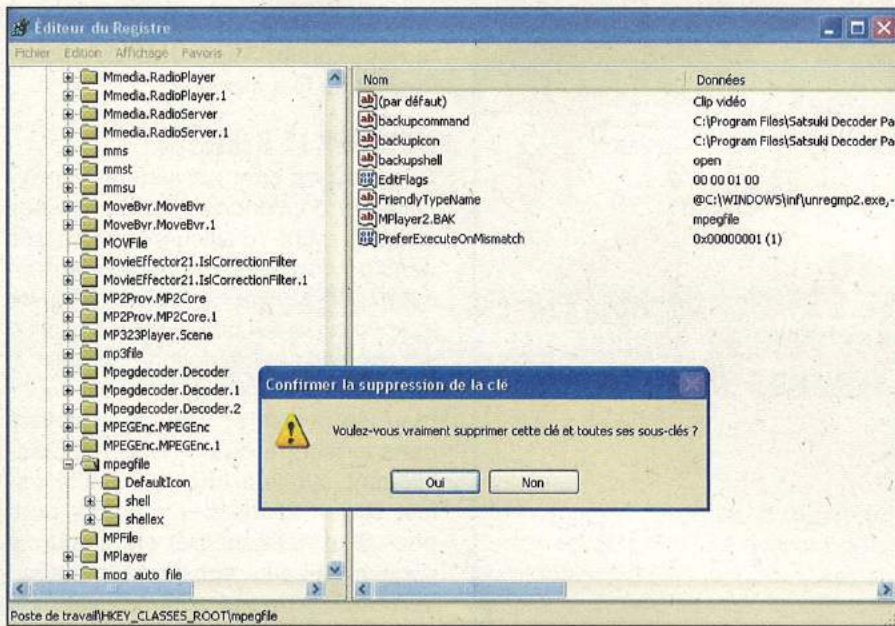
Éditeur du Registre

Fichier Edition Affichage Favoris ?

Mmedia.RadioPlayer
Mmedia.RadioPlayer.1
Mmedia.RadioServer
Mmedia.RadioServer.1
mms
mmst
mmsu
MoveBvr.MoveBvr
MoveBvr.MoveBvr.1
MOVFile
MovieEffector21.IslCorrectionFilter
MovieEffector21.IslCorrectionFilter.1
MP2Prov.MP2Core
MP2Prov.MP2Core.1
MP323Player.Scene
mp3file
Mpegdecoder.Decoder
Mpegdecoder.Decoder.1
Mpegdecoder.Decoder.2
MPEGEnc.MPEGEnc
MPEGEnc.MPEGEnc.1
mpegfile
DefaultIcon
shell
shellex
MPFile
MPlayer
mpg auto file

| Nom | Données |
|---|---|
| (par défaut) | Clip vidéo |
| backupcommand | C:\Program Files\Satsuki Decoder Pa |
| backupicon | C:\Program Files\Satsuki Decoder Pa |
| backupshell | open |
| EditFlags | 00 00 01 00 |
| FriendlyTypeName | @C:\WINDOWS\inf\unregmp2.exe,- |
| MPlayer2.BAK | mpegfile |
| PreferExecuteOnMismatch | 0x00000001 (1) |

Confirmer la suppression de la clé

Voulez-vous vraiment supprimer cette clé et toutes ses sous-clés ?

Oui Non

Poste de travail\HKEY_CLASSES_ROOT\mpegfile